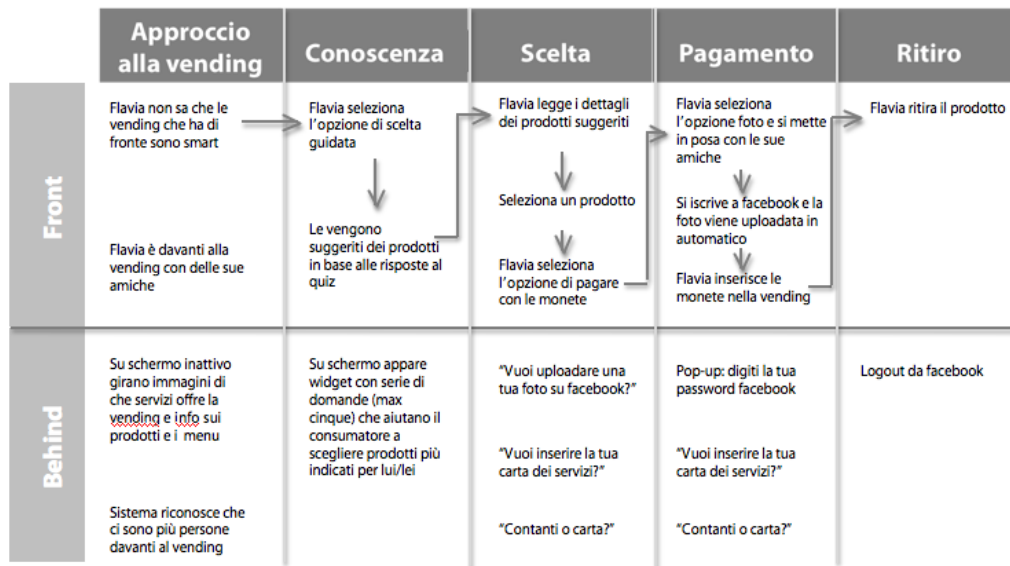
| | Approccio alla vending | Conoscenza | Scelta | Pagamento | Ritiro |
|---|---|---|---|---|---|
| Front | Flavia non sa che le vending che ha di fronte sono smart<br><br>Flavia è davanti alla vending con delle sue amiche | Flavia seleziona l'opzione di scelta guidata<br><br>Le vengono suggeriti dei prodotti in base alle risposte al quiz | Flavia legge i dettagli dei prodotti suggeriti<br><br>Seleziona un prodotto<br><br>Flavia seleziona l'opzione di pagare con le monete | Flavia seleziona l'opzione foto e si mette in posa con le sue amiche<br><br>Si iscrive a facebook e la foto viene uploadata in automatico<br><br>Flavia inserisce le monete nella vending | Flavia ritira il prodotto |
| Behind | Su schermo inattivo girano immagini di che servizi offre la vending e info sui prodotti e i menu<br><br>Sistema riconosce che ci sono più persone davanti al vending | Su schermo appare widget con serie di domande (max cinque) che aiutano il consumatore a scegliere prodotti più indicati per lui/lei | "Vuoi uploadare una tua foto su facebook?"<br><br>"Vuoi inserire la tua carta dei servizi?"<br><br>"Contanti o carta?" | Pop-up: digiti la tua password facebook<br><br>"Vuoi inserire la tua carta dei servizi?"<br><br>"Contanti o carta?" | Logout da facebook |